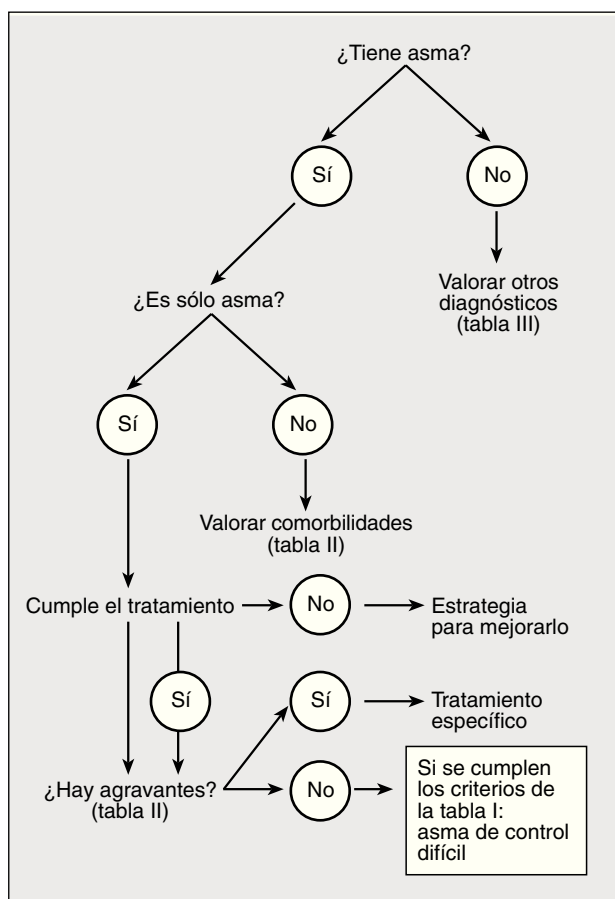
¿Tiene asma?

Sí

No

Valorar otros diagnósticos (tabla III)

¿Es sólo asma?

Sí

No

Valorar comorbilidades (tabla II)

Cumple el tratamiento

No

Estrategia para mejorarlo

Sí

¿Hay agravantes? (tabla II)

Sí

Tratamiento específico

No

Si se cumplen los criterios de la tabla I: asma de control difícil